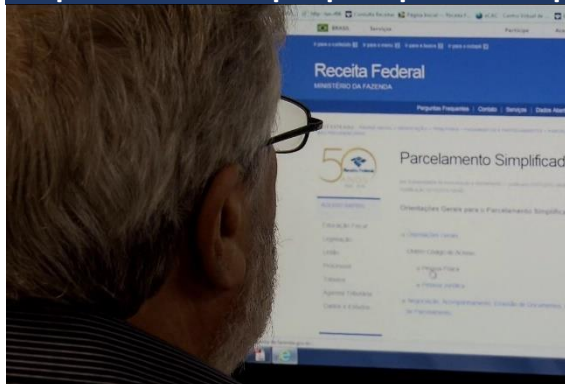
BRASIL Serviços Participe

Receita Federal
MINISTÉRIO DA FAZENDA

Perguntas Frequentes | Contato | Serviços | Dados Aber

50

Parcelamento Simplificad

Orientações Gerais para o Parcelamento Simplific

Orientações Gerais

Pessoa Física

Pessoa Jurídica